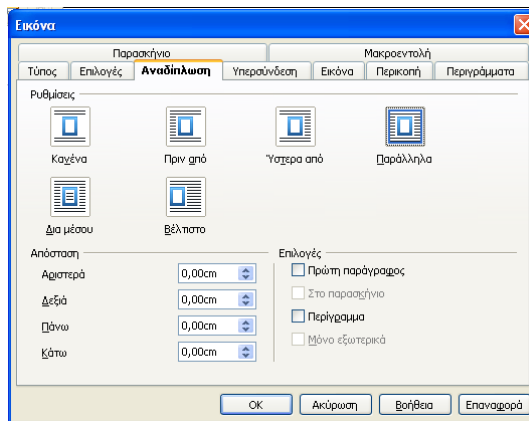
Εικόνα

Παρασκήνιο
Μακροεντολή
Τύπος
Επιλογές
Αναδίπλωση
Υπερσύνδεση
Εικόνα
Περικοπή
Περιγράμματα

Ρυθμίσεις
Κανένα
Πριν από
Ύστερα από
Παράλληλα
Δια μέσου
Βέλτιστο

Απόσταση
Αριστερά 0,00cm
Δεξιά 0,00cm
Πάνω 0,00cm
Κάτω 0,00cm

Επιλογές
Πρώτη παράγραφος
Στο παρασκήνιο
Περίγραμμα
Μόνο εξωτερικά

OK
Ακύρωση
Βοήθεια
Επαναφορά